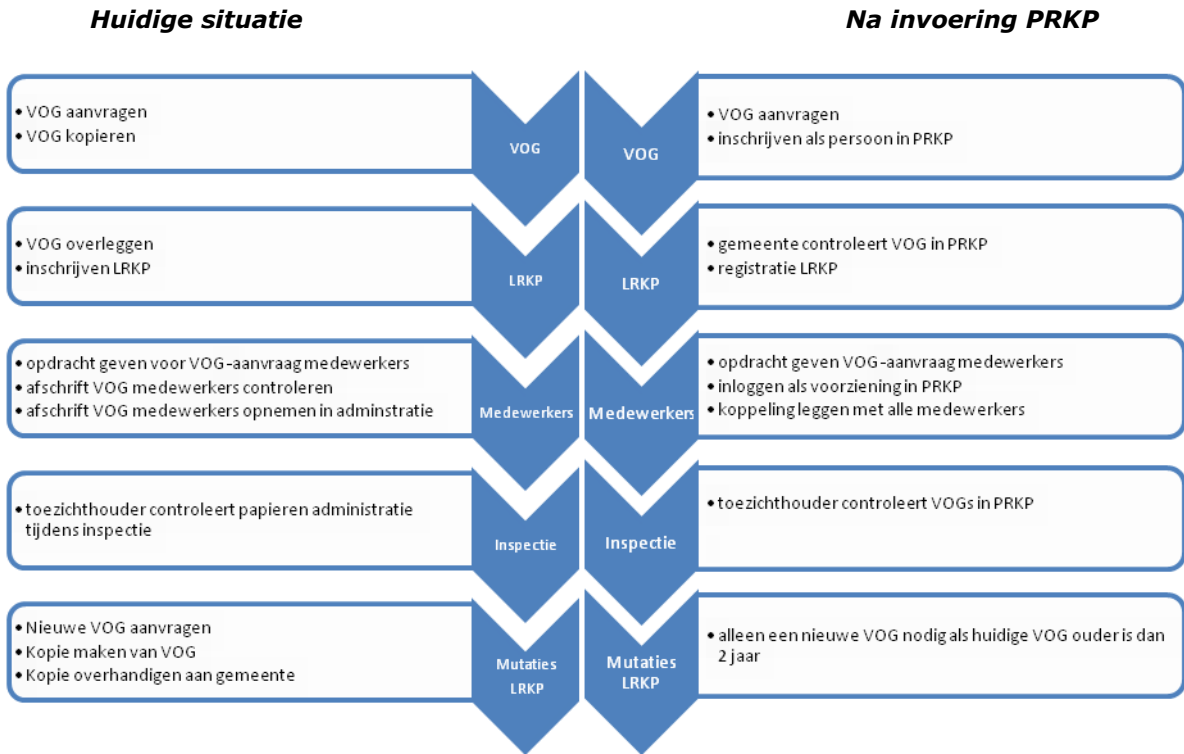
Huidige situatie

Na invoering PRKP

• VOG aanvragen
• VOG kopieren

VOG

VOG

• VOG aanvragen
• inschrijven als persoon in PRKP

• VOG overleggen
• inschrijven LRKP

LRKP

LRKP

• gemeente controleert VOG in PRKP
• registratie LRKP

• opdracht geven voor VOG-aanvraag medewerkers
• afschrift VOG medewerkers controleren
• afschrift VOG medewerkers opnemen in adminstratie

Medewerkers

Medewerkers

• opdracht geven VOG-aanvraag medewerkers
• inloggen als voorziening in PRKP
• koppeling leggen met alle medewerkers

• toezichthouder controleert papieren administratie tijdens inspectie

Inspectie

Inspectie

• toezichthouder controleert VOGs in PRKP

• Nieuwe VOG aanvragen
• Kopie maken van VOG
• Kopie overhandigen aan gemeente

Mutaties LRKP

Mutaties LRKP

• alleen een nieuwe VOG nodig als huidige VOG ouder is dan 2 jaar